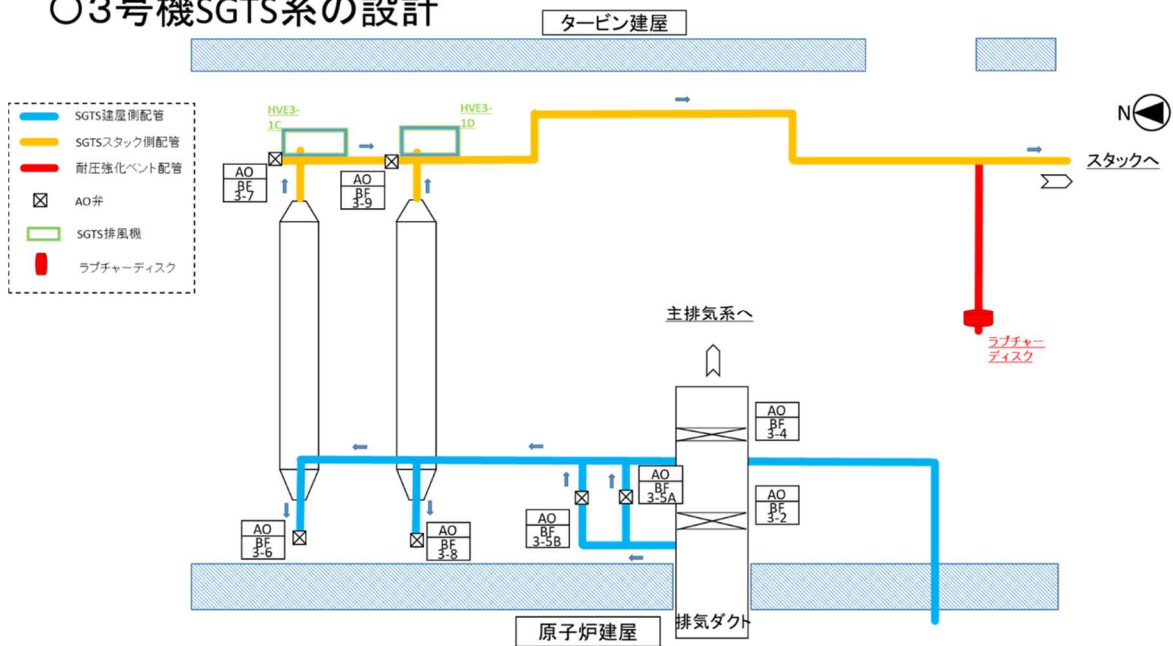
○3号機SGTS系の設計

タービン建屋

SGTS建屋側配管
SGTSスタック側配管
耐圧強化ベント配管
AO弁
SGTS排風機
ラプチャーディスク

HVE3-1C
HVE3-1D

AO BF 3-7
AO BF 3-9

スタックへ

N

主排気系へ

ラプチャーディスク

AO BF 3-4
AO BF 3-5A
AO BF 3-2
AO BF 3-5B
AO BF 3-6
AO BF 3-8

原子炉建屋

排気ダクト